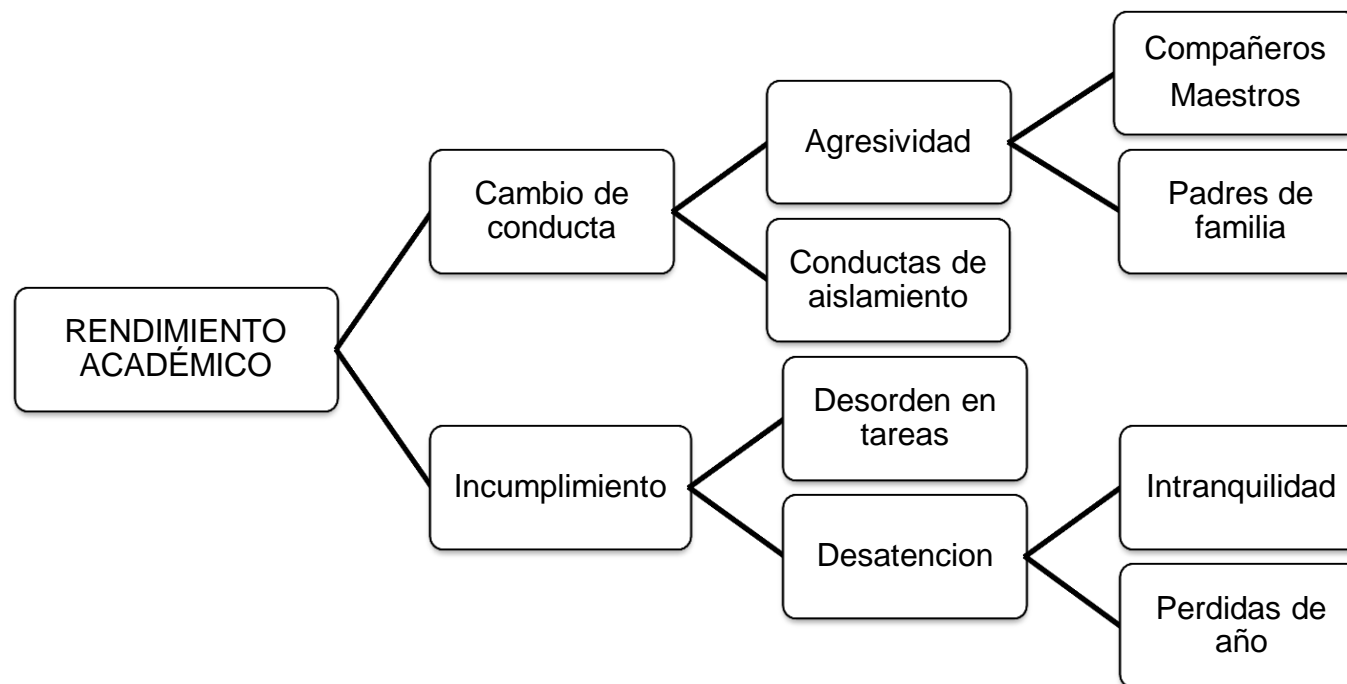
RENDIMIENTO ACADÉMICO

Cambio de conducta

Agresividad

Compañeros Maestros

Padres de familia

Conductas de aislamiento

Incumplimiento

Desorden en tareas

Desatencion

Intranquilidad

Perdidas de año